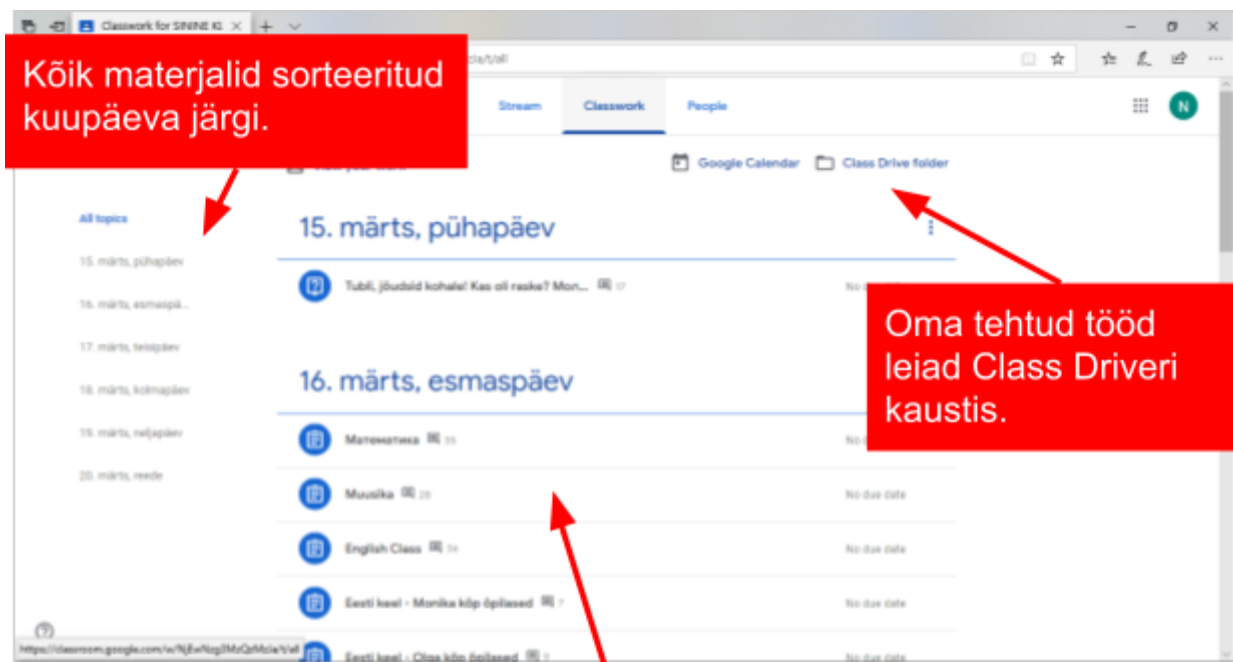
Classwork for SININE KL

Kõik materjalid sorteeritud kuupäeva järgi.

Stream Classwork People

N

Google Calendar Class Drive folder

All topics

15. märts, pühapäev

16. märts, esmaspä...

17. märts, teisipäev

18. märts, kolmapäev

19. märts, neljapäev

20. märts, reede

15. märts, pühapäev

Tubli, jõudsid kohale! Kas oli raske? Mon... 17

No due date

Oma tehtud tööd leiad Class Driveri kaustis.

16. märts, esmaspäev

Математика 35

Muusika 28

No due date

English Class 34

No due date

Eesti keel - Monika kõp õpilased 7

No due date

Eesti keel - Olga kõp õpilased 8

No due date

https://classroom.google.com/w/NjEwNzg3MzQzMzla/t/all